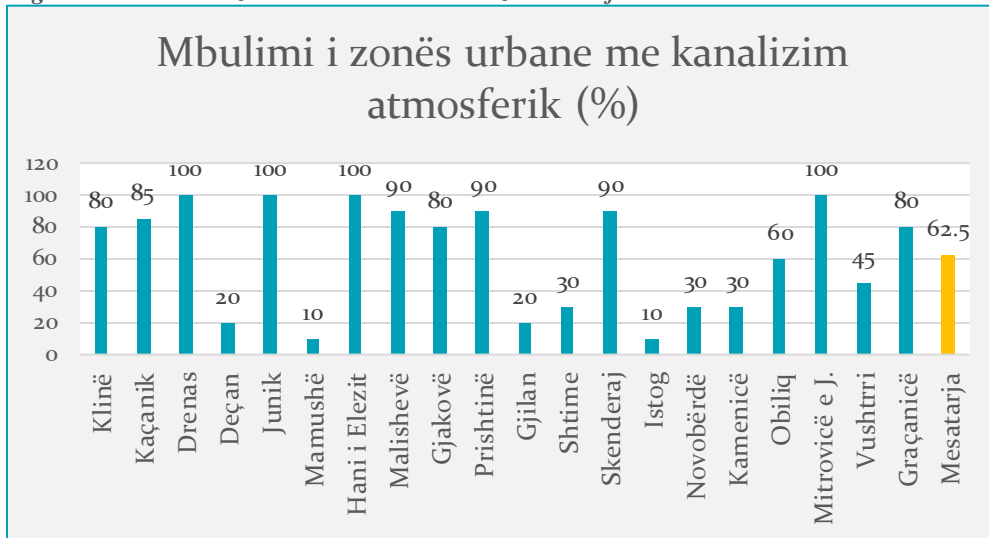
Mbulimi i zonës urbane me kanalizim atmosferik (%)

120
100
80
60
40
20
0

80
85
100
20
100
10
100
90
80
90
20
30
90
10
30
30
60
100
45
80
62.5

Klinë
Kaçanik
Drenas
Deçan
Junik
Mamushë
Hani i Elezit
Malishevë
Gjakovë
Prishtinë
Gjilan
Shtime
Skenderaj
Istog
Novobërdë
Kamenicë
Obiliq
Mitrovicë e J.
Vushtrri
Graçanicë
Mesatarja